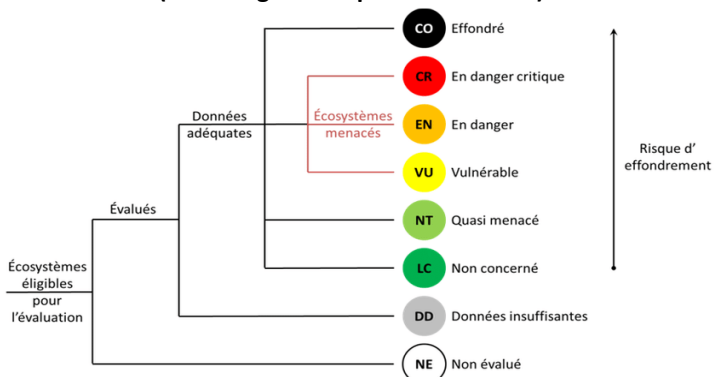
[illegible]

CO Effondré
CR En danger critique
EN En danger
VU Vulnérable
NT Quasi menacé
LC Non concerné
DD Données insuffisantes
NE Non évalué

Écosystèmes éligibles pour l'évaluation

Évalués

Données adéquates

Écosystèmes menacés

Risque d' effondrement